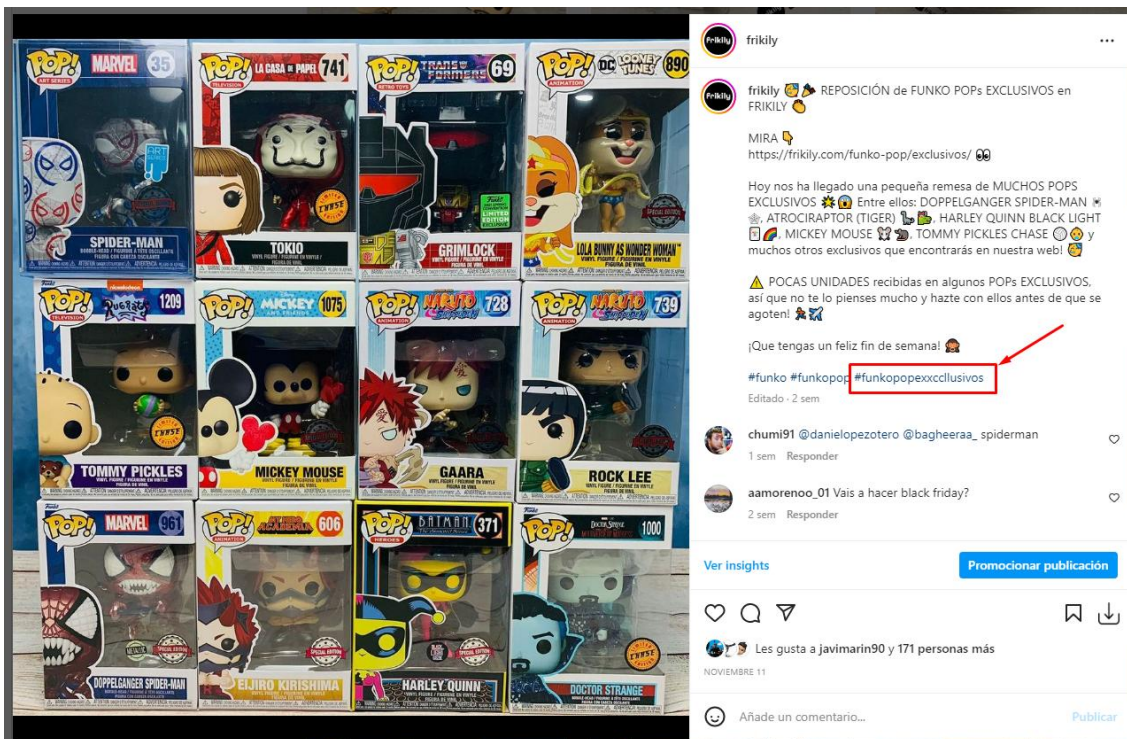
POP! MARVEL 35
SPIDER-MAN

POP! LA CASA DE PAPEL 741
TOKIO

POP! TRANSFORMERS 69
GRIMLOCK

POP! LOONEY TUNES 890
LOLA BUNNY AS WONDER WOMAN

POP! RUGRATS 1209
TOMMY PICKLES

POP! MICKEY 1075
MICKEY MOUSE

POP! NARUTO 728
GAARA

POP! NARUTO 739
ROCK LEE

POP! MARVEL 961
DOPPELGANGER SPIDER-MAN

POP! MY HERO ACADEMIA 606
EIJIRO KIRISHIMA

POP! BATMAN 371
HARLEY QUINN

POP! DOCTOR STRANGE 1000
DOCTOR STRANGE

frikily •••

frikily REPOSICIÓN de FUNKO POPs EXCLUSIVOS en FRIKILY

MIRA
https://frikily.com/funko-pop/exclusivos/

Hoy nos ha llegado una pequeña remesa de MUCHOS POPS EXCLUSIVOS Entre ellos: DOPPELGANGER SPIDER-MAN , ATROCIRAPTOR (TIGER) , HARLEY QUINN BLACK LIGHT , MICKEY MOUSE , TOMMY PICKLES CHASE y muchos otros exclusivos que encontrarás en nuestra web!

POCAS UNIDADES recibidas en algunos POPs EXCLUSIVOS, así que no te lo pienses mucho y hazte con ellos antes de que se agoten!

¡Que tengas un feliz fin de semana!

#funko #funkopop #funkopopexxcllusivos
Editado · 2 sem

chumi91 @danielopezotero @bagheeraa_ spiderman
1 sem Responder

aamorenoo_01 Vais a hacer black friday?
2 sem Responder

Ver insights Promocionar publicación

Les gusta a javimarin90 y 171 personas más
NOVIEMBRE 11

Añade un comentario... Publicar